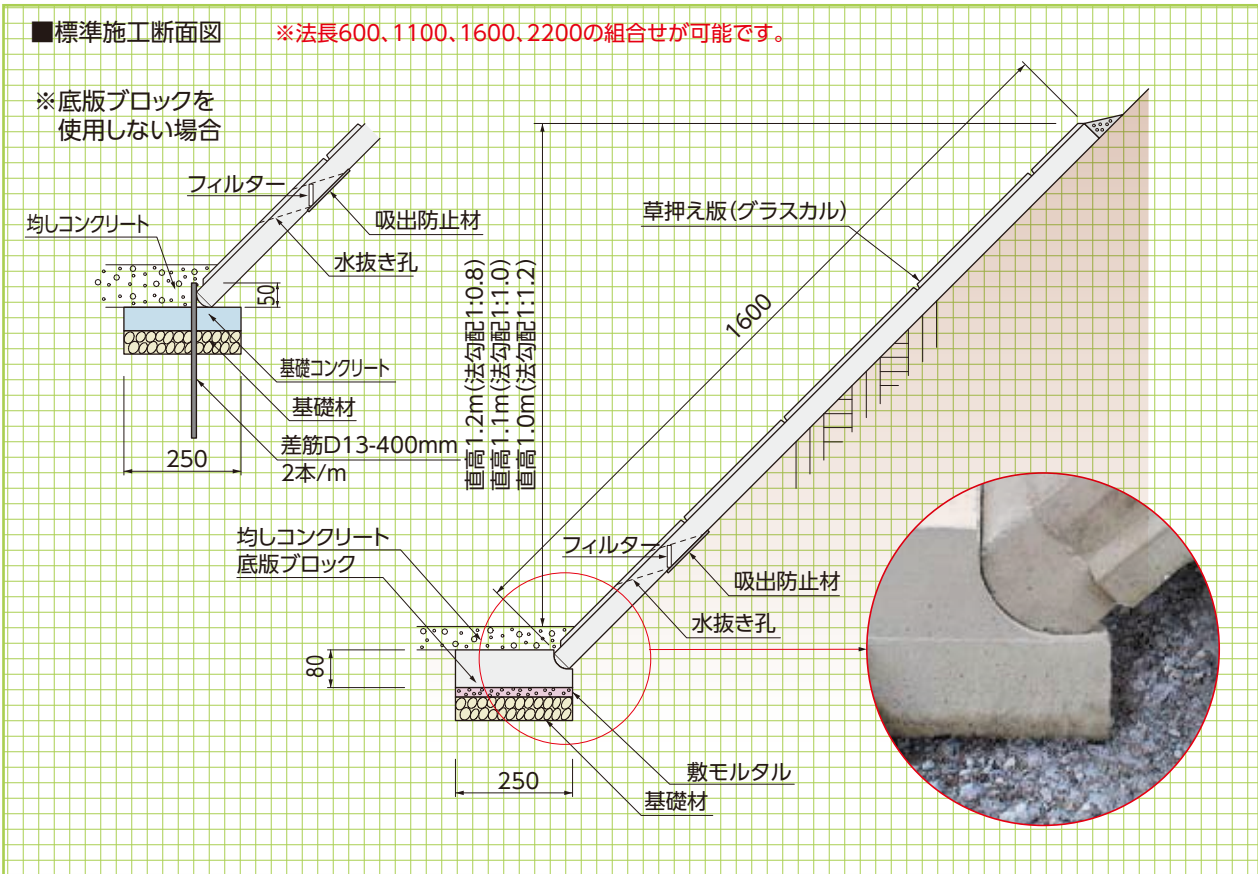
■標準施工断面図　※法長600、1100、1600、2200の組合せが可能です。

※底版ブロックを
使用しない場合

フィルター
吸出防止材
均しコンクリート
水抜き孔
50
基礎コンクリート
基礎材
差筋D13-400mm
2本/m
250

草押え版(グラスカル)
1600
直高1.2m(法勾配1:0.8)
直高1.1m(法勾配1:1.0)
直高1.0m(法勾配1:1.2)

均しコンクリート
底版ブロック
フィルター
吸出防止材
水抜き孔
80
敷モルタル
基礎材
250